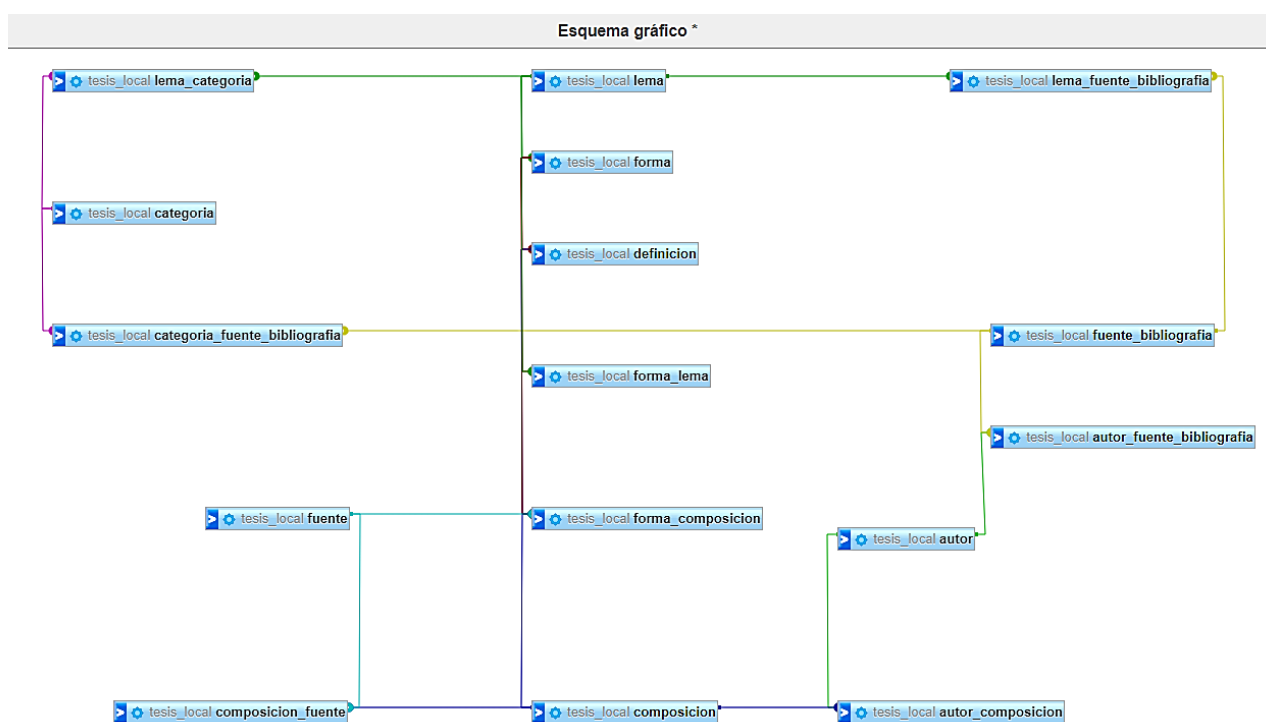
Esquema gráfico *

tesis_local lema_categoria

tesis_local lema

tesis_local lema_fuente_bibliografia

tesis_local forma

tesis_local categoria

tesis_local definicion

tesis_local categoria_fuente_bibliografia

tesis_local fuente_bibliografia

tesis_local forma_lema

tesis_local autor_fuente_bibliografia

tesis_local fuente

tesis_local forma_composicion

tesis_local autor

tesis_local composicion_fuente

tesis_local composicion

tesis_local autor_composicion